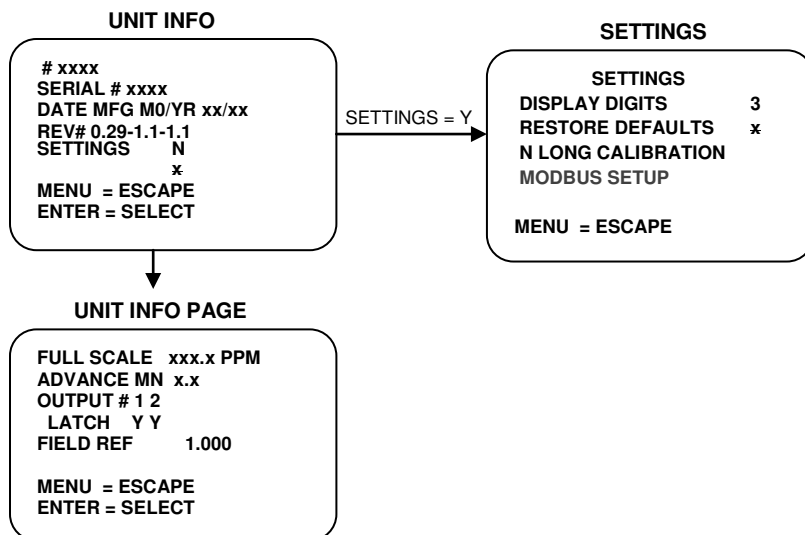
UNIT INFO

# xxxx
SERIAL # xxxx
DATE MFG M0/YR xx/xx
REV# 0.29-1.1-1.1
SETTINGS N
x
MENU = ESCAPE
ENTER = SELECT

SETTINGS = Y

SETTINGS

SETTINGS
DISPLAY DIGITS 3
RESTORE DEFAULTS x
N LONG CALIBRATION
MODBUS SETUP

MENU = ESCAPE

UNIT INFO PAGE

FULL SCALE xxx.x PPM
ADVANCE MN x.x
OUTPUT # 1 2
LATCH Y Y
FIELD REF 1.000

MENU = ESCAPE
ENTER = SELECT